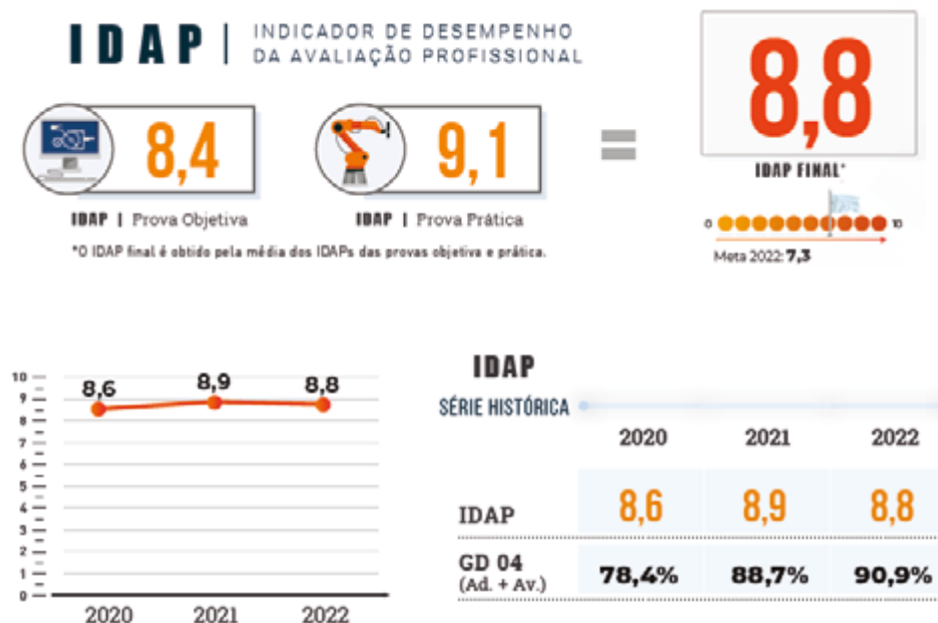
IDAP | INDICADOR DE DESEMPENHO DA AVALIAÇÃO PROFISSIONAL

8,4
IDAP | Prova Objetiva

9,1
IDAP | Prova Prática

=

8,8
IDAP FINAL*

0 10
Meta 2022: 7,3

*O IDAP final é obtido pela média dos IDAPs das provas objetiva e prática.

10
9
8
7
6
5
4
3
2
1
0

8,6 8,9 8,8

2020 2021 2022

IDAP
SÉRIE HISTÓRICA

| | 2020 | 2021 | 2022 |
|---|---|---|---|
| IDAP | 8,6 | 8,9 | 8,8 |
| GD 04 (Ad. + Av.) | 78,4% | 88,7% | 90,9% |